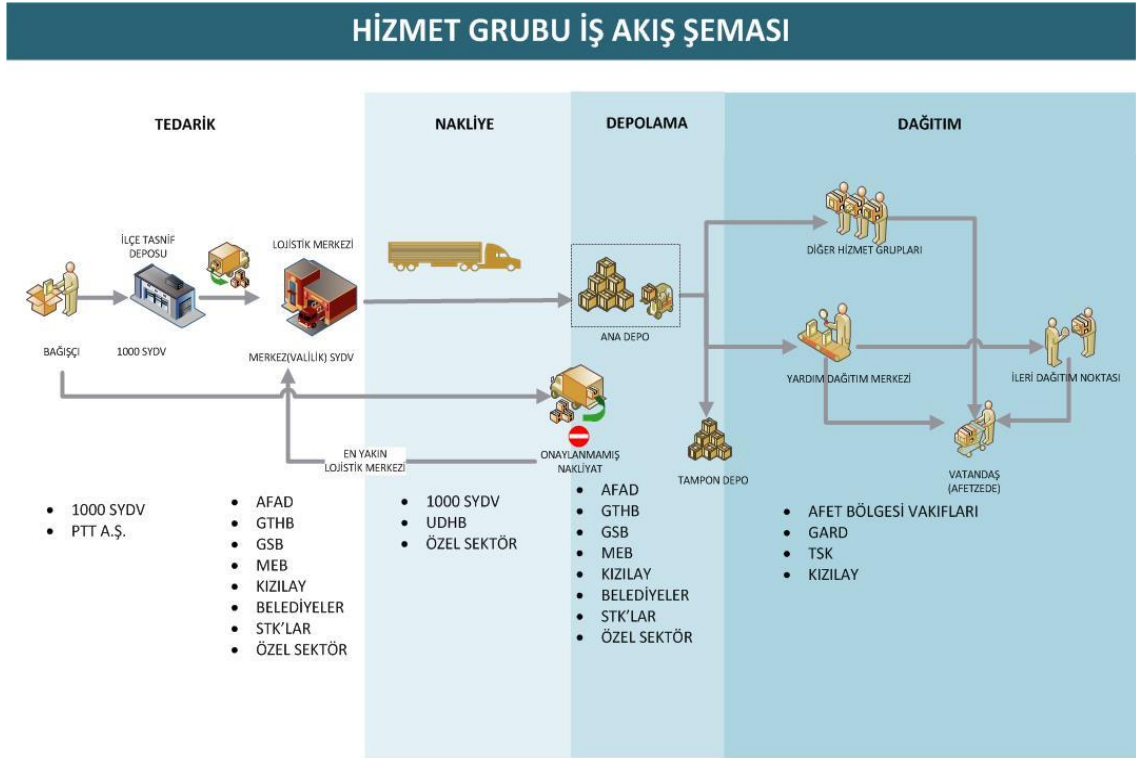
HİZMET GRUBU İŞ AKIŞ ŞEMASI

TEDARİK

NAKLİYE

DEPOLAMA

DAĞITIM

İLÇE TASNİF DEPOSU

LOJİSTİK MERKEZİ

BAĞIŞÇI

1000 SYDV

MERKEZ(VALİLİK) SYDV

ANA DEPO

DİĞER HİZMET GRUPLARI

YARDIM DAĞITIM MERKEZİ

İLERİ DAĞITIM NOKTASI

EN YAKIN LOJİSTİK MERKEZİ

ONAYLANMAMIŞ NAKLİYAT

TAMPON DEPO

VATANDAŞ (AFETZEDE)

• 1000 SYDV
• PTT A.Ş.

• AFAD
• GTHB
• GSB
• MEB
• KIZILAY
• BELEDİYELER
• STK'LAR
• ÖZEL SEKTÖR

• 1000 SYDV
• UDHB
• ÖZEL SEKTÖR

• AFAD
• GTHB
• GSB
• MEB
• KIZILAY
• BELEDİYELER
• STK'LAR
• ÖZEL SEKTÖR

• AFET BÖLGESİ VAKIFLARI
• GARD
• TSK
• KIZILAY